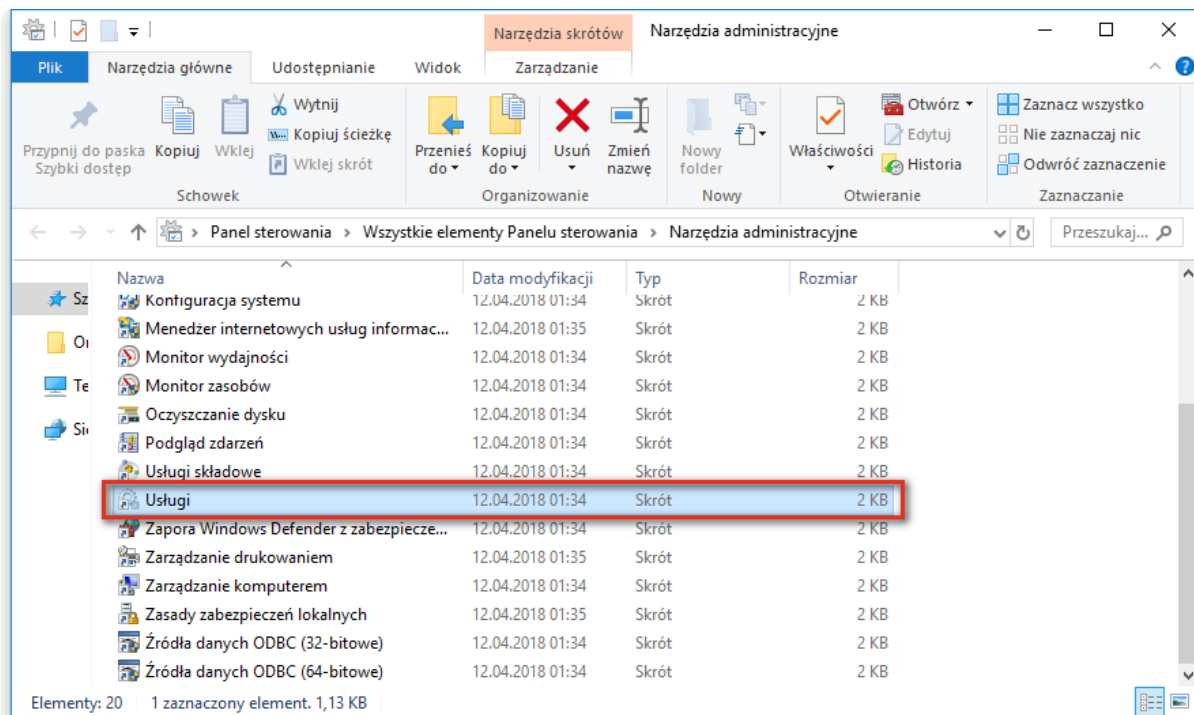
Narzędzia skrótów | Narzędzia administracyjne

Plik | Narzędzia główne | Udostępnianie | Widok | Zarządzanie

Przypnij do paska Szybki dostęp | Kopiuj | Wklej | Wytnij | Kopiuj ścieżkę | Wklej skrót
Schowek

Przenieś do | Kopiuj do | Usuń | Zmień nazwę
Organizowanie

Nowy folder
Nowy

Właściwości | Otwórz | Edytuj | Historia
Otwieranie

Zaznacz wszystko | Nie zaznaczaj nic | Odwróć zaznaczenie
Zaznaczanie

Panel sterowania > Wszystkie elementy Panelu sterowania > Narzędzia administracyjne

Przeszukaj...

Sz
Or
Te
Sie

| Nazwa | Data modyfikacji | Typ | Rozmiar |
|---|---|---|---|
| Konfiguracja systemu | 12.04.2018 01:34 | Skrót | 2 KB |
| Menedżer internetowych usług informac... | 12.04.2018 01:35 | Skrót | 2 KB |
| Monitor wydajności | 12.04.2018 01:34 | Skrót | 2 KB |
| Monitor zasobów | 12.04.2018 01:34 | Skrót | 2 KB |
| Oczyszczanie dysku | 12.04.2018 01:34 | Skrót | 2 KB |
| Podgląd zdarzeń | 12.04.2018 01:34 | Skrót | 2 KB |
| Usługi składowe | 12.04.2018 01:34 | Skrót | 2 KB |
| Usługi | 12.04.2018 01:34 | Skrót | 2 KB |
| Zapora Windows Defender z zabezpiecze... | 12.04.2018 01:34 | Skrót | 2 KB |
| Zarządzanie drukowaniem | 12.04.2018 01:35 | Skrót | 2 KB |
| Zarządzanie komputerem | 12.04.2018 01:34 | Skrót | 2 KB |
| Zasady zabezpieczeń lokalnych | 12.04.2018 01:35 | Skrót | 2 KB |
| Źródła danych ODBC (32-bitowe) | 12.04.2018 01:34 | Skrót | 2 KB |
| Źródła danych ODBC (64-bitowe) | 12.04.2018 01:34 | Skrót | 2 KB |

Elementy: 20 | 1 zaznaczony element. 1,13 KB